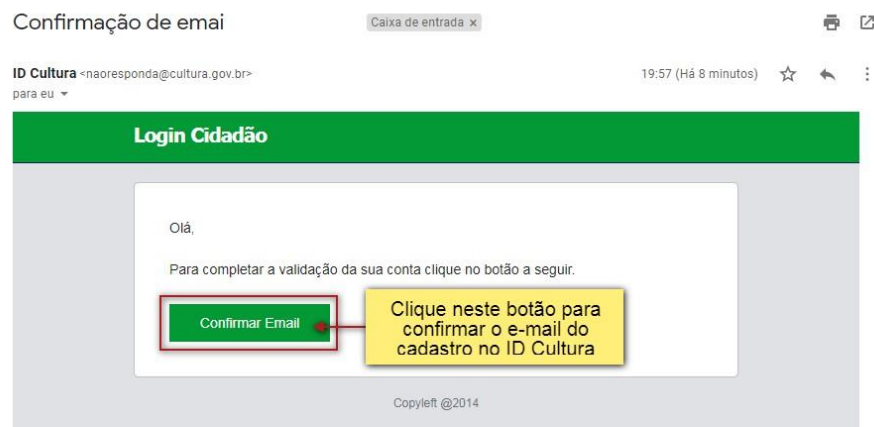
Confirmação de emai

Caixa de entrada ×

ID Cultura <naoresponda@cultura.gov.br>
para eu

19:57 (Há 8 minutos)

Login Cidadão

Olá,

Para completar a validação da sua conta clique no botão a seguir.

Confirmar Email

Clique neste botão para confirmar o e-mail do cadastro no ID Cultura

Copyleft @2014